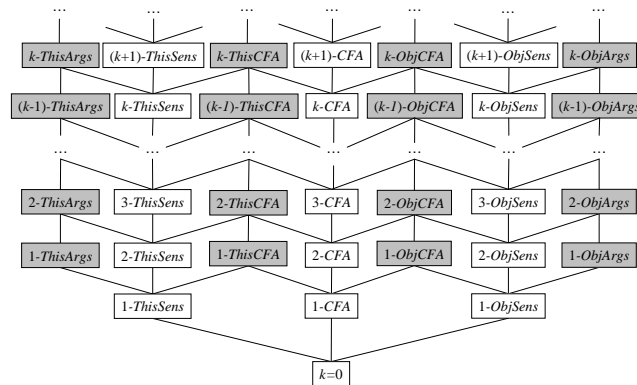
... ... ... ... ... ... ...

$k$-ThisArgs $(k+1)$-ThisSens $k$-ThisCFA $(k+1)$-CFA $k$-ObjCFA $(k+1)$-ObjSens $k$-ObjArgs

$(k$-1)-ThisArgs $k$-ThisSens $(k$-1)-ThisCFA $k$-CFA $(k$-1)-ObjCFA $k$-ObjSens $(k$-1)-ObjArgs

... ... ... ... ... ... ...

2-ThisArgs 3-ThisSens 2-ThisCFA 3-CFA 2-ObjCFA 3-ObjSens 2-ObjArgs

1-ThisArgs 2-ThisSens 1-ThisCFA 2-CFA 1-ObjCFA 2-ObjSens 1-ObjArgs

1-ThisSens 1-CFA 1-ObjSens

$k$=0